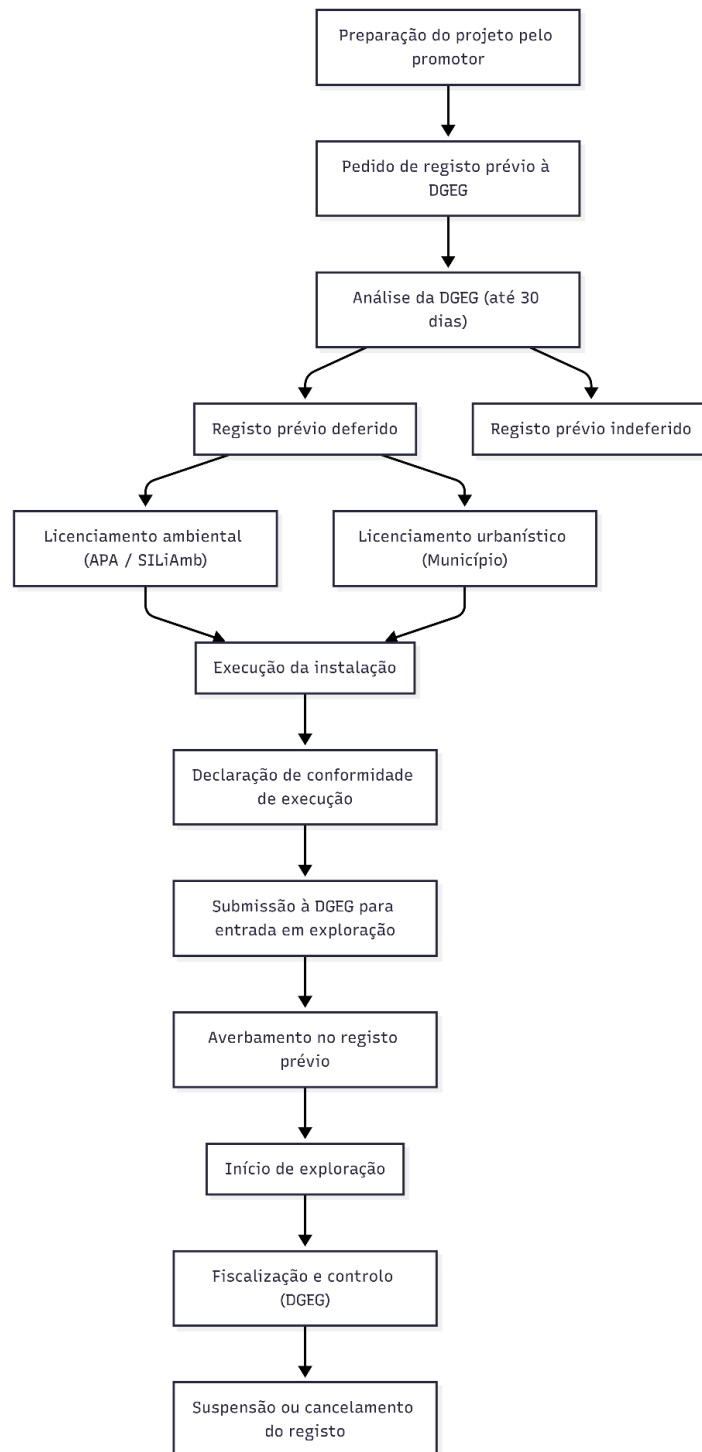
Preparação do projeto pelo promotor

Pedido de registo prévio à DGEG

Análise da DGEG (até 30 dias)

Registo prévio deferido

Registo prévio indeferido

Licenciamento ambiental (APA / SILiAmb)

Licenciamento urbanístico (Município)

Execução da instalação

Declaração de conformidade de execução

Submissão à DGEG para entrada em exploração

Averbamento no registo prévio

Início de exploração

Fiscalização e controlo (DGEG)

Suspensão ou cancelamento do registo